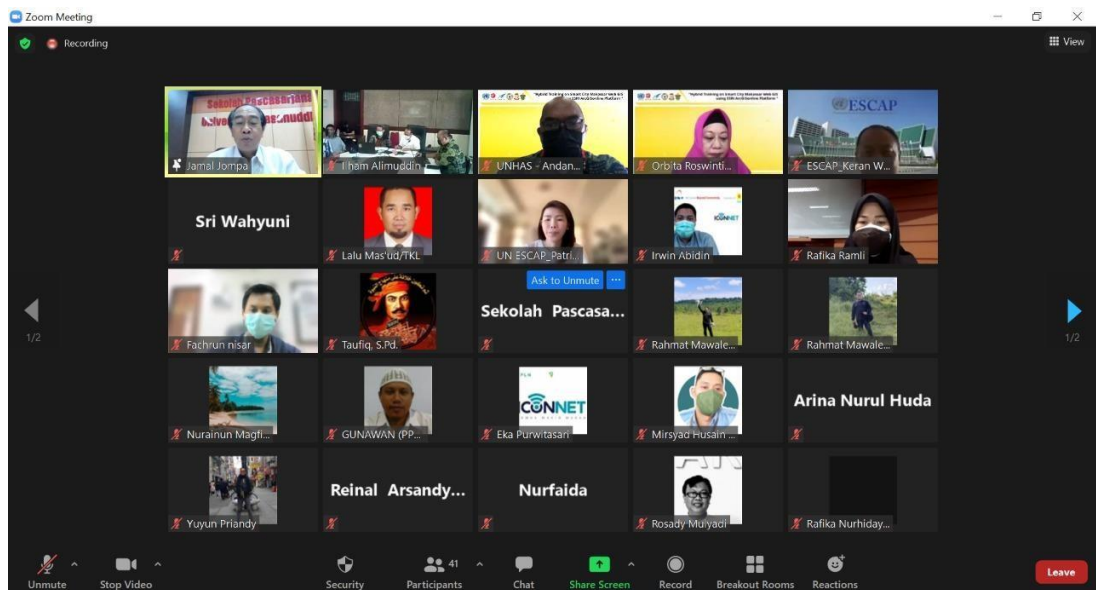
Zoom Meeting

Recording

View

Jamal Jompa

Ilham Alimuddin

UNHAS - Andan...

Orbita Roswinti...

ESCAP_Keran W...

Sri Wahyuni

Lalu Mas'ud/TKL

UN ESCAP_Patri...

Irwin Abidin

Rafika Ramli

Ask to Unmute

Fachrun nisar

Taufiq, S.Pd.

Sekolah Pascasa...

Rahmat Mawale...

Rahmat Mawale...

Nurainun Magfi...

GUNAWAN (PP...

Eka Purwitasari

Mirsyad Husain ...

Arina Nurul Huda

Yuyun Priandy

Reinal Arsandy...

Nurfaida

Rosady Mulyadi

Rafika Nurhiday...

1/2

1/2

Unmute

Stop Video

Security

41

Participants

Chat

Share Screen

Record

Breakout Rooms

Reactions

Leave